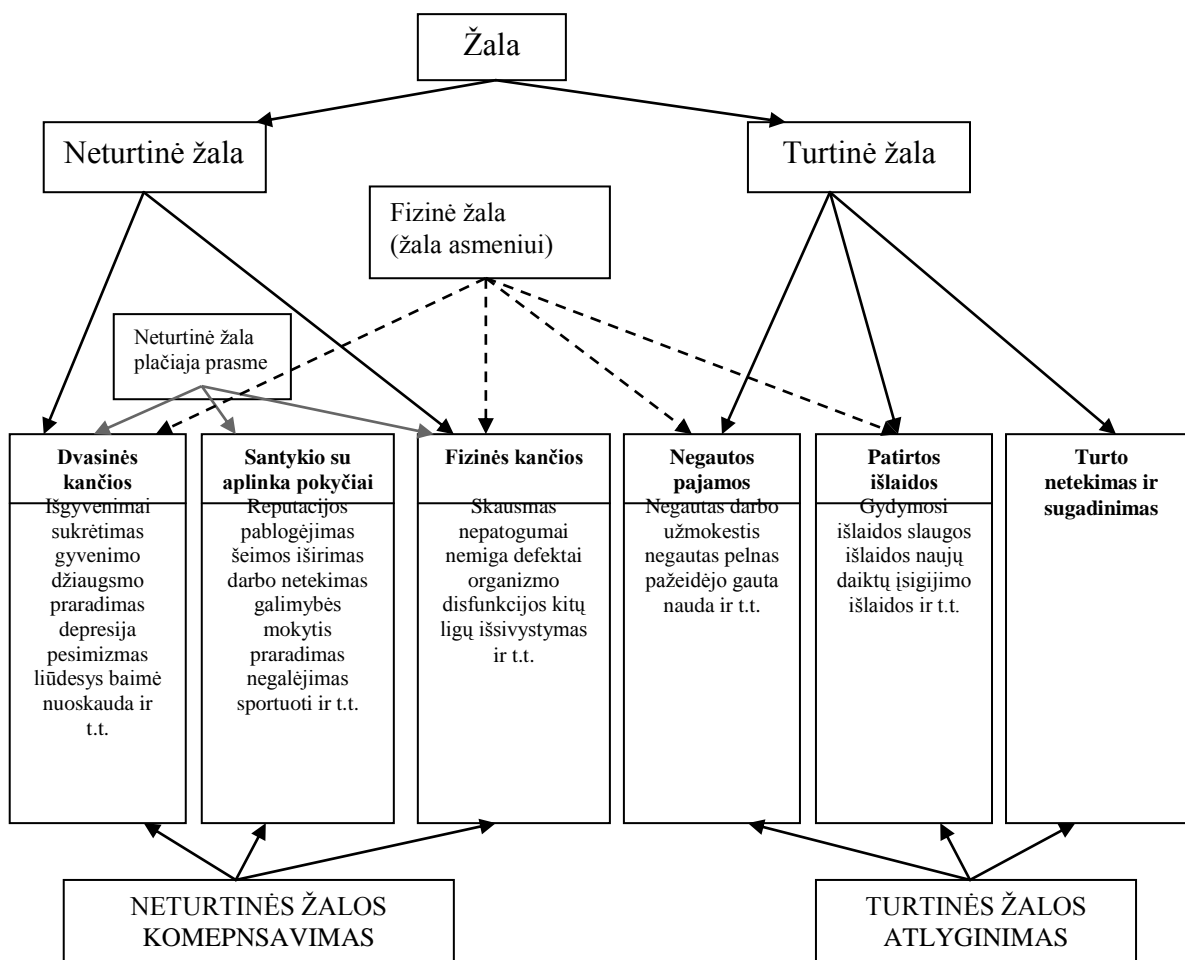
Žala

Neturtinė žala

Turtinė žala

Fizinė žala (žala asmeniui)

Neturtinė žala plačiaja prasme

**Dvasinės kančios**
Išgyvenimai sukrėtimas gyvenimo džiaugsmo praradimas depresija pesimizmas liūdesys baimė nuoskauda ir t.t.

**Santykio su aplinka pokyčiai**
Reputacijos pablogėjimas šeimos iširimas darbo netekimas galimybės mokytis praradimas negalėjimas sportuoti ir t.t.

**Fizinės kančios**
Skausmas nepatogumai nemiga defektai organizmo disfunkcijos kitų ligų išsivystymas ir t.t.

**Negautos pajamos**
Negautas darbo užmokestis negautas pelnas pažeidėjo gauta nauda ir t.t.

**Patirtos išlaidos**
Gydymosi išlaidos slaugos išlaidos naujų daiktų įsigijimo išlaidos ir t.t.

**Turto netekimas ir sugadinimas**

NETURTINĖS ŽALOS KOMEPNSAVIMAS

TURTINĖS ŽALOS ATLYGINIMAS